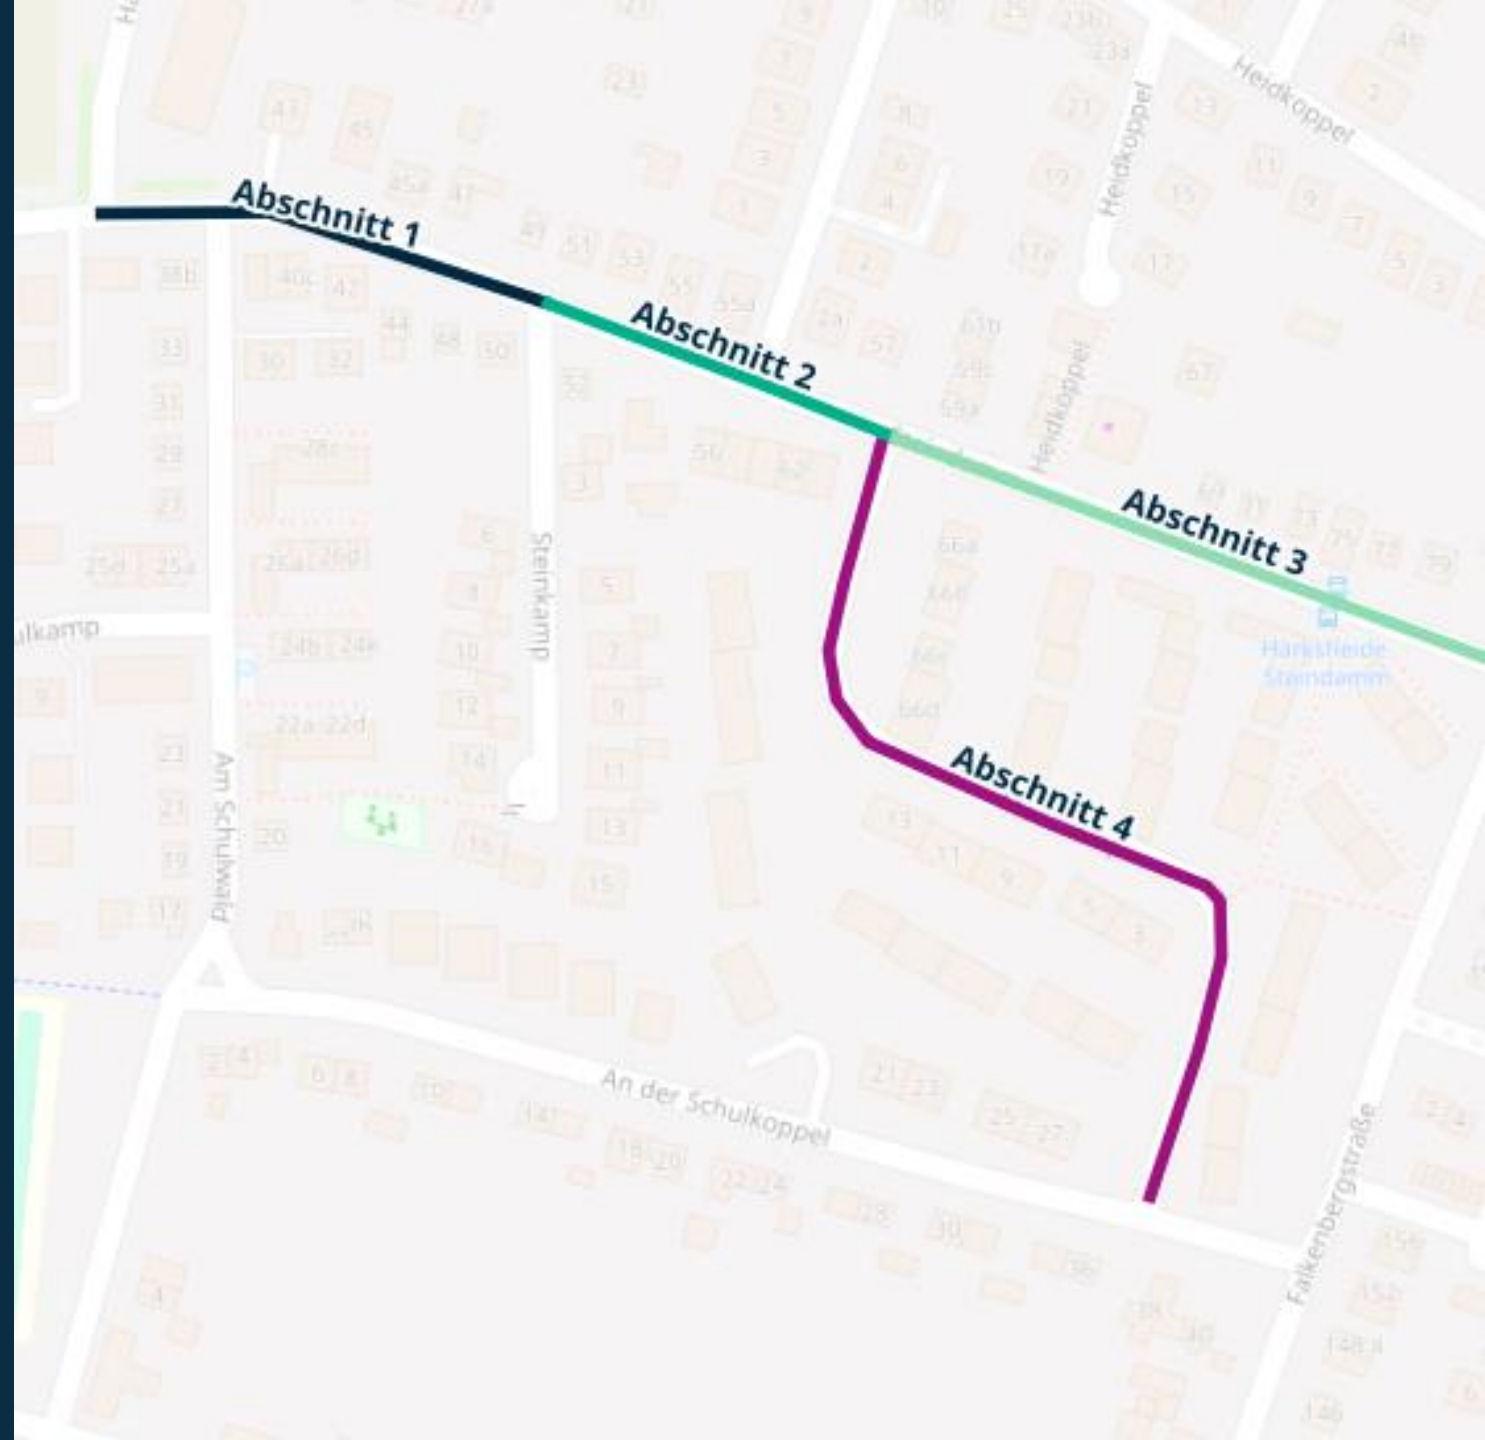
Abschnitt 1

Abschnitt 2

Abschnitt 3

Abschnitt 4

Heidkoppel

Heidkoppel

Heidkoppel

Steinkamp

Am Schulwald

An der Schulkoppel

Falkenbergstraße

Harksheide Steindamm

ulkamp

47 45 45a 41 43 51 53 55 55a 38b 40c 42 44 48 50 33 30 32 52 31 29 28c 27 25d 25a 26a 26b 24b 24k 22a-22d 23 21 19 17 20 36 9 6 8 10 12 14 16 3 5 7 9 11 13 15 56 62 61b 59b 59a 57 23 21 19 17a 17 15 13 11 9 7 5 3 67 69 71 73 75 77 79 66a 66b 66c 66d 13 11 9 5 3 2 4 6 8 10 14 18 20 22 24 21 23 25 27 28 30 36 38 40 23b 23a 3 1 4 6 2